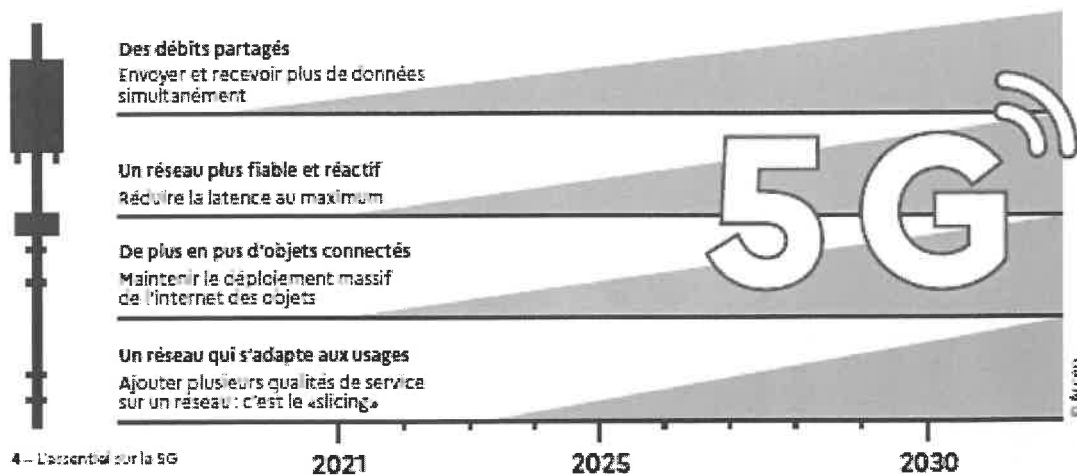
Des débits partagés
Envoyer et recevoir plus de données simultanément

Un réseau plus fiable et réactif
Réduire la latence au maximum

De plus en pus d'objets connectés
Maintenir le déploiement massif de l'internet des objets

Un réseau qui s'adapte aux usages
Ajouter plusieurs qualités de service sur un réseau : c'est le «slicing»

5G

2021 2025 2030

4 – L'essentiel sur la 5G

© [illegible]